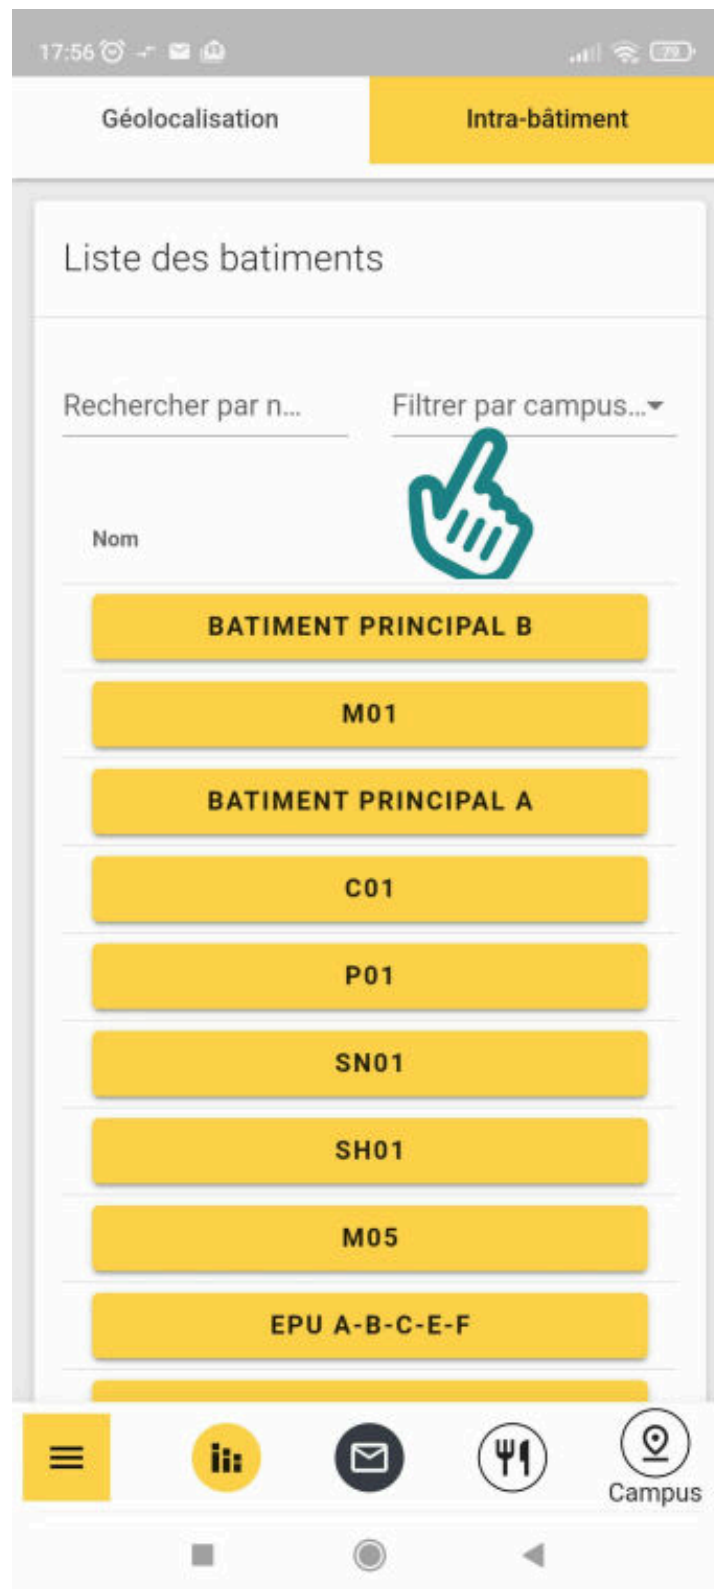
17:56

79

Géolocalisation

Intra-bâtiment

Liste des batiments

Rechercher par n...

Filtrer par campus...

Nom

BATIMENT PRINCIPAL B

M01

BATIMENT PRINCIPAL A

C01

P01

SN01

SH01

M05

EPU A-B-C-E-F

Campus